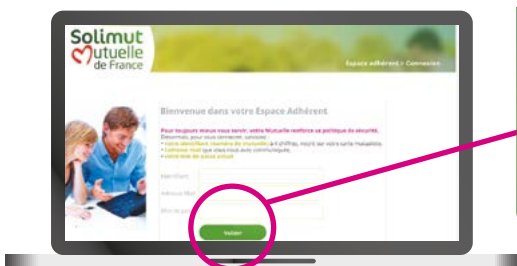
Solimut
Mutuelle
de France

Espace adhérent > Connexion

Bienvenue dans votre Espace Adhérent

Pour toujours mieux vous servir, votre Mutuelle renforce sa politique de sécurité.
Désormais, pour vous connecter, saisissez :
• votre identifiant (numéro de mutuelle) à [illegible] chiffres, inscrit sur votre carte mutualiste,
• l'adresse mail que vous nous avez communiquée,
• votre date de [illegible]

Identifiant
Adresse Mail
Mot de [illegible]

Valider